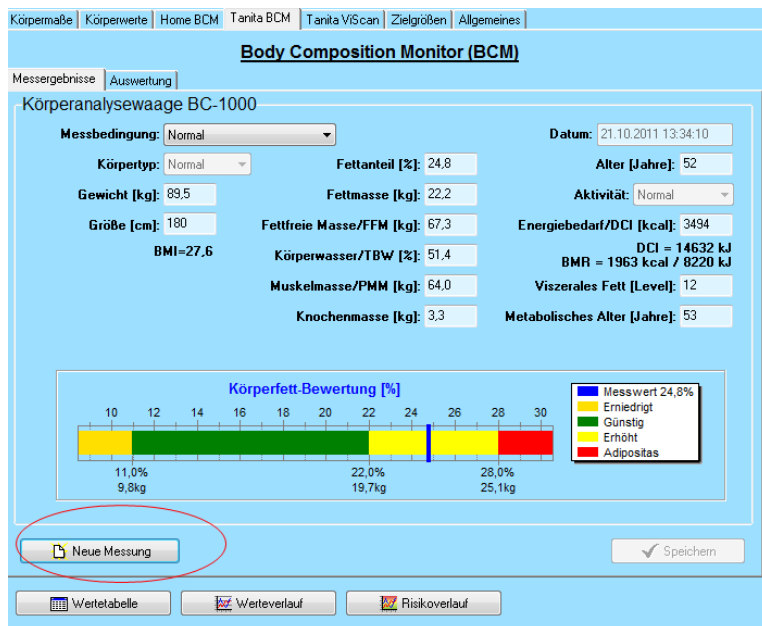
Körpermaße | Körperwerte | Home BCM | Tanita BCM | Tanita ViScan | Zielgrößen | Allgemeines

Body Composition Monitor (BCM)

Messergebnisse | Auswertung

Körperanalysewaage BC-1000

Messbedingung: Normal

Datum: 21.10.2011 13:34:10

Körpertyp: Normal

Fettanteil [%]: 24,8

Alter [Jahre]: 52

Gewicht [kg]: 89,5

Fettmasse [kg]: 22,2

Aktivität: Normal

Größe [cm]: 180

Fettfreie Masse/FFM [kg]: 67,3

Energiebedarf/DCI [kcal]: 3494

BMI=27,6

Körperwasser/TBW [%]: 51,4

DCI = 14632 kJ
BMR = 1963 kcal / 8220 kJ

Muskelmasse/PMM [kg]: 64,0

Viszerales Fett [Level]: 12

Knochenmasse [kg]: 3,3

Metabolisches Alter [Jahre]: 53

Körperfett-Bewertung [%]

10 12 14 16 18 20 22 24 26 28 30

11,0%
9,8kg

22,0%
19,7kg

28,0%
25,1kg

Messwert 24,8%
Erniedrigt
Günstig
Erhöht
Adipositas

Neue Messung

Speichern

Wertetabelle

Werteverlauf

Risikoverlauf